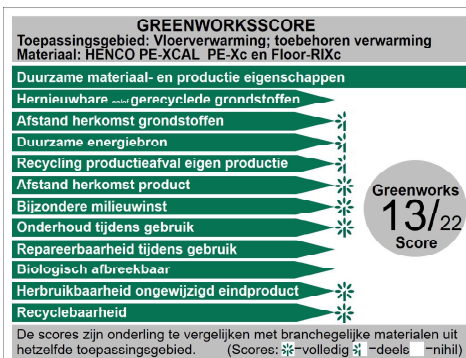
GREENWORKSSCORE
Toepassingsgebied: Vloerverwarming; toebehoren verwarming
Materiaal: HENCO PE-XCAL PE-Xc en Floor-RIXc

Duurzame materiaal- en productie eigenschappen
Hernieuwbare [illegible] gerecyclede grondstoffen
Afstand herkomst grondstoffen
Duurzame energiebron
Recycling productieafval eigen productie
Afstand herkomst product
Bijzondere milieuwinst
Onderhoud tijdens gebruik
Repareerbaarheid tijdens gebruik
Biologisch afbreekbaar
Herbruikbaarheid ongewijzigd eindproduct
Recyclebaarheid

Greenworks
$13/_{22}$
Score

De scores zijn onderling te vergelijken met branchegelijke materialen uit hetzelfde toepassingsgebied. (Scores: =volledig =deels =nihil)